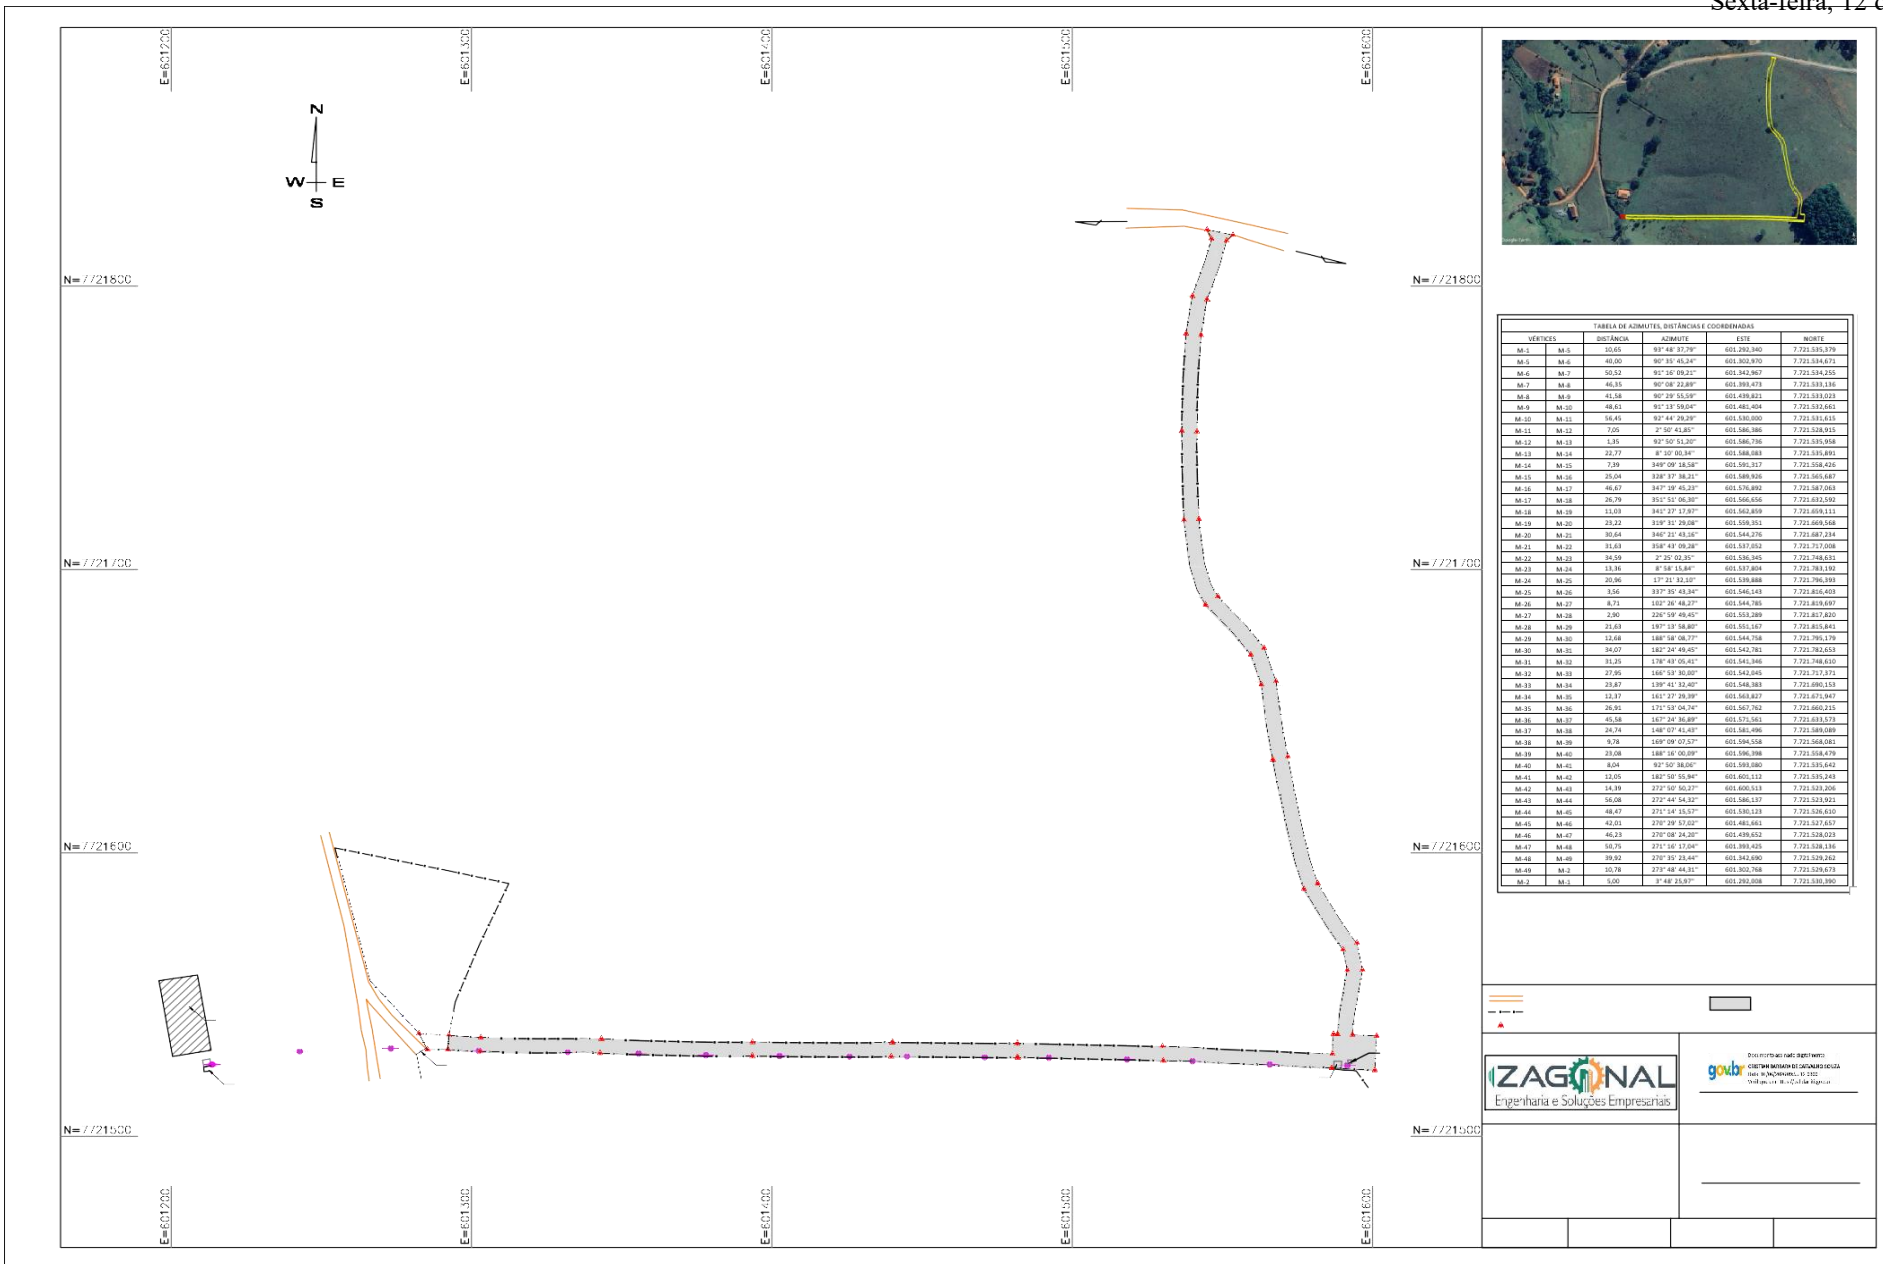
Sexta-feira, 12 d

E=601200
E=601300
E=601400
E=601500
E=601600

N
W E
S

N=7721800
N=7721700
N=7721600
N=7721500

TABELA DE AZIMUTES, DISTÂNCIAS E COORDENADAS

| VÉRTICES | | DISTÂNCIA | AZIMUTE | ESTE | NORTE |
|---|---|---|---|---|---|
| M-1 | M-5 | 10,65 | 93° 48' 37,79" | 601.292,340 | 7.721.535,379 |
| M-5 | M-6 | 40,00 | 90° 35' 45,24" | 601.302,970 | 7.721.534,671 |
| M-6 | M-7 | 50,52 | 91° 16' 09,21" | 601.342,967 | 7.721.534,255 |
| M-7 | M-8 | 46,35 | 90° 08' 22,89" | 601.393,473 | 7.721.533,136 |
| M-8 | M-9 | 41,58 | 90° 29' 55,59" | 601.439,821 | 7.721.533,023 |
| M-9 | M-10 | 48,61 | 91° 13' 59,04" | 601.481,404 | 7.721.532,661 |
| M-10 | M-11 | 56,45 | 92° 44' 29,29" | 601.530,000 | 7.721.531,615 |
| M-11 | M-12 | 7,05 | 2° 50' 41,85" | 601.586,386 | 7.721.528,915 |
| M-12 | M-13 | 1,35 | 92° 50' 51,20" | 601.586,736 | 7.721.535,958 |
| M-13 | M-14 | 22,77 | 8° 10' 00,34" | 601.588,083 | 7.721.535,891 |
| M-14 | M-15 | 7,39 | 349° 09' 18,58" | 601.591,317 | 7.721.558,426 |
| M-15 | M-16 | 25,04 | 328° 37' 38,21" | 601.589,926 | 7.721.565,687 |
| M-16 | M-17 | 46,67 | 347° 19' 45,23" | 601.576,892 | 7.721.587,063 |
| M-17 | M-18 | 26,79 | 351° 51' 06,30" | 601.566,656 | 7.721.632,592 |
| M-18 | M-19 | 11,03 | 341° 27' 17,97" | 601.562,859 | 7.721.659,111 |
| M-19 | M-20 | 23,22 | 319° 31' 29,08" | 601.559,351 | 7.721.669,568 |
| M-20 | M-21 | 30,64 | 346° 21' 43,16" | 601.544,276 | 7.721.687,234 |
| M-21 | M-22 | 31,63 | 358° 43' 09,28" | 601.537,052 | 7.721.717,008 |
| M-22 | M-23 | 34,59 | 2° 25' 02,35" | 601.536,345 | 7.721.748,631 |
| M-23 | M-24 | 13,36 | 8° 58' 15,84" | 601.537,804 | 7.721.783,192 |
| M-24 | M-25 | 20,96 | 17° 31' 32,10" | 601.539,888 | 7.721.796,393 |
| M-25 | M-26 | 3,56 | 337° 35' 43,34" | 601.546,143 | 7.721.816,403 |
| M-26 | M-27 | 8,71 | 102° 26' 48,27" | 601.544,785 | 7.721.819,697 |
| M-27 | M-28 | 2,90 | 226° 59' 49,45" | 601.553,289 | 7.721.817,820 |
| M-28 | M-29 | 21,63 | 197° 13' 58,80" | 601.551,167 | 7.721.815,841 |
| M-29 | M-30 | 12,68 | 188° 58' 08,77" | 601.544,758 | 7.721.795,179 |
| M-30 | M-31 | 34,07 | 182° 24' 49,45" | 601.542,781 | 7.721.782,653 |
| M-31 | M-32 | 31,25 | 178° 43' 05,41" | 601.541,346 | 7.721.748,610 |
| M-32 | M-33 | 27,95 | 166° 53' 30,00" | 601.542,045 | 7.721.717,371 |
| M-33 | M-34 | 23,87 | 139° 41' 32,40" | 601.548,383 | 7.721.690,153 |
| M-34 | M-35 | 12,37 | 161° 27' 29,39" | 601.563,827 | 7.721.671,947 |
| M-35 | M-36 | 26,91 | 171° 53' 04,74" | 601.567,762 | 7.721.660,215 |
| M-36 | M-37 | 45,58 | 167° 24' 36,89" | 601.571,561 | 7.721.633,573 |
| M-37 | M-38 | 24,74 | 148° 07' 41,43" | 601.581,496 | 7.721.589,089 |
| M-38 | M-39 | 9,78 | 169° 09' 07,57" | 601.594,558 | 7.721.568,081 |
| M-39 | M-40 | 23,08 | 188° 16' 00,09" | 601.596,398 | 7.721.558,479 |
| M-40 | M-41 | 8,04 | 92° 50' 38,06" | 601.593,080 | 7.721.535,642 |
| M-41 | M-42 | 12,05 | 182° 50' 55,94" | 601.601,112 | 7.721.535,243 |
| M-42 | M-43 | 14,39 | 272° 50' 50,27" | 601.600,513 | 7.721.523,206 |
| M-43 | M-44 | 56,08 | 272° 44' 54,32" | 601.586,137 | 7.721.523,921 |
| M-44 | M-45 | 48,47 | 271° 14' 15,57" | 601.530,123 | 7.721.526,610 |
| M-45 | M-46 | 42,01 | 270° 29' 57,02" | 601.481,661 | 7.721.527,657 |
| M-46 | M-47 | 46,23 | 270° 08' 24,20" | 601.439,652 | 7.721.528,023 |
| M-47 | M-48 | 50,75 | 271° 16' 17,04" | 601.393,425 | 7.721.528,136 |
| M-48 | M-49 | 39,92 | 270° 35' 23,44" | 601.342,690 | 7.721.529,262 |
| M-49 | M-2 | 10,78 | 273° 48' 44,31" | 601.302,768 | 7.721.529,673 |
| M-2 | M-1 | 5,00 | 3° 48' 25,97" | 601.292,008 | 7.721.530,390 |

ZAGONAL
Engenharia e Soluções Empresariais

Documento assinado digitalmente
gov.br CRISTIAN BATISTA DE CARVALHO SOUZA
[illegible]